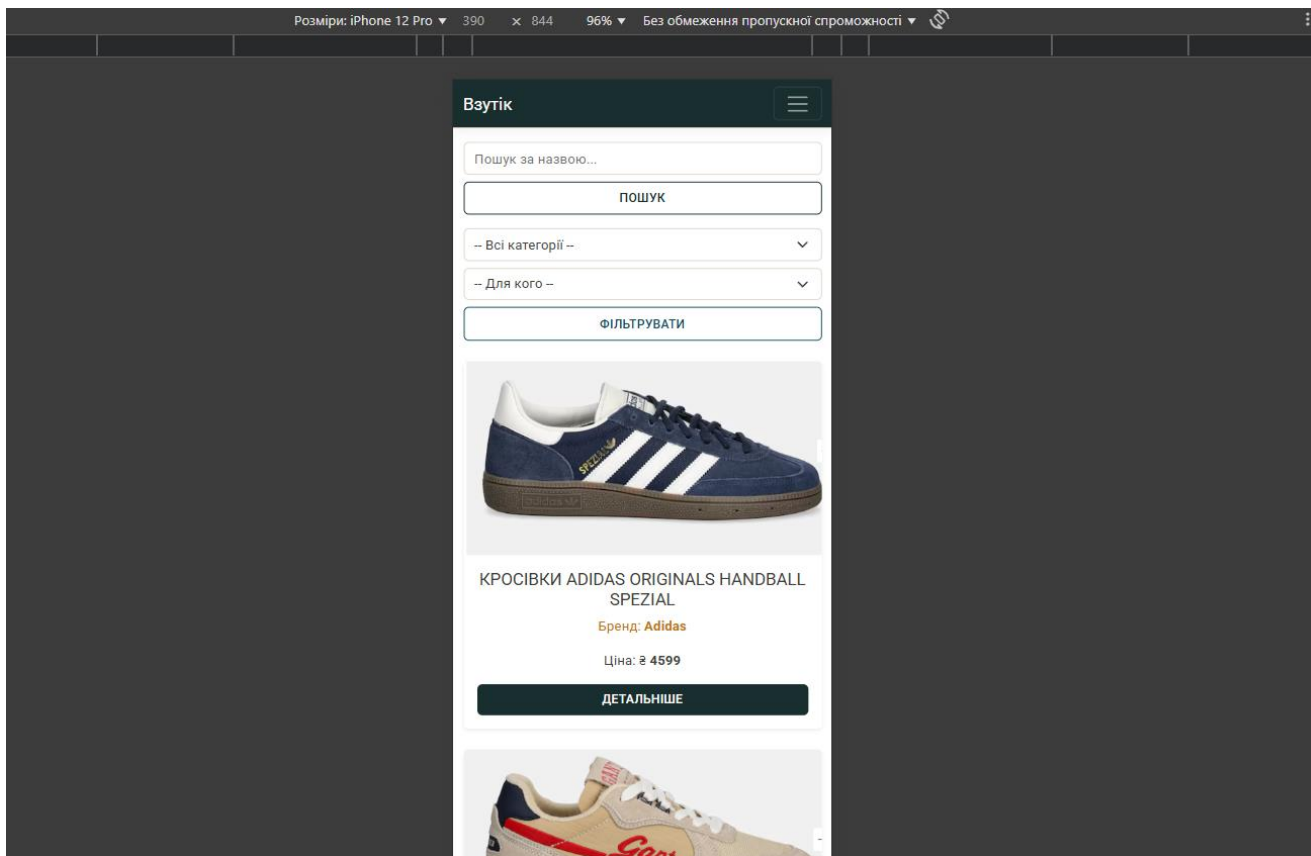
Розміри: iPhone 12 Pro ▼ 390 × 844 96% ▼ Без обмеження пропускної спроможності ▼

Взутік

Пошук за назвою...

ПОШУК

-- Всі категорії --

-- Для кого --

ФІЛЬТРУВАТИ

SPEZIAL

КРОСІВКИ ADIDAS ORIGINALS HANDBALL SPEZIAL

Бренд: Adidas

Ціна: ₴ 4599

ДЕТАЛЬНІШЕ